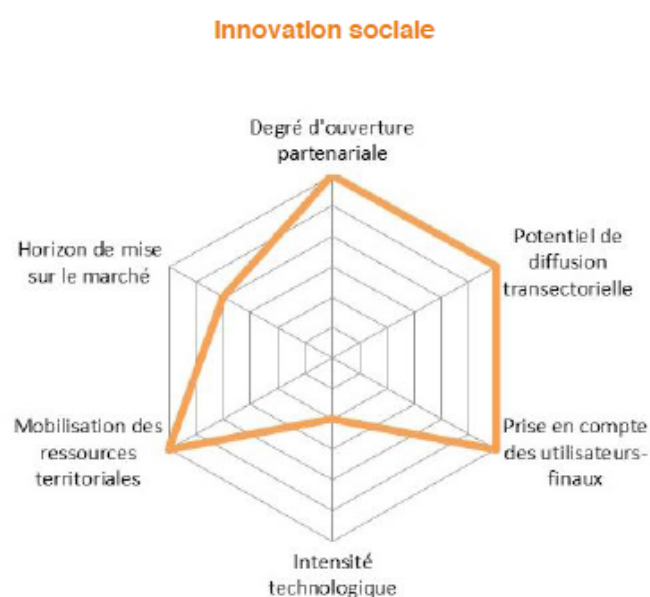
Innovation sociale

Degré d'ouverture partenariale

Potentiel de diffusion transectorielle

Prise en compte des utilisateurs-finaux

Intensité technologique

Mobilisation des ressources territoriales

Horizon de mise sur le marché